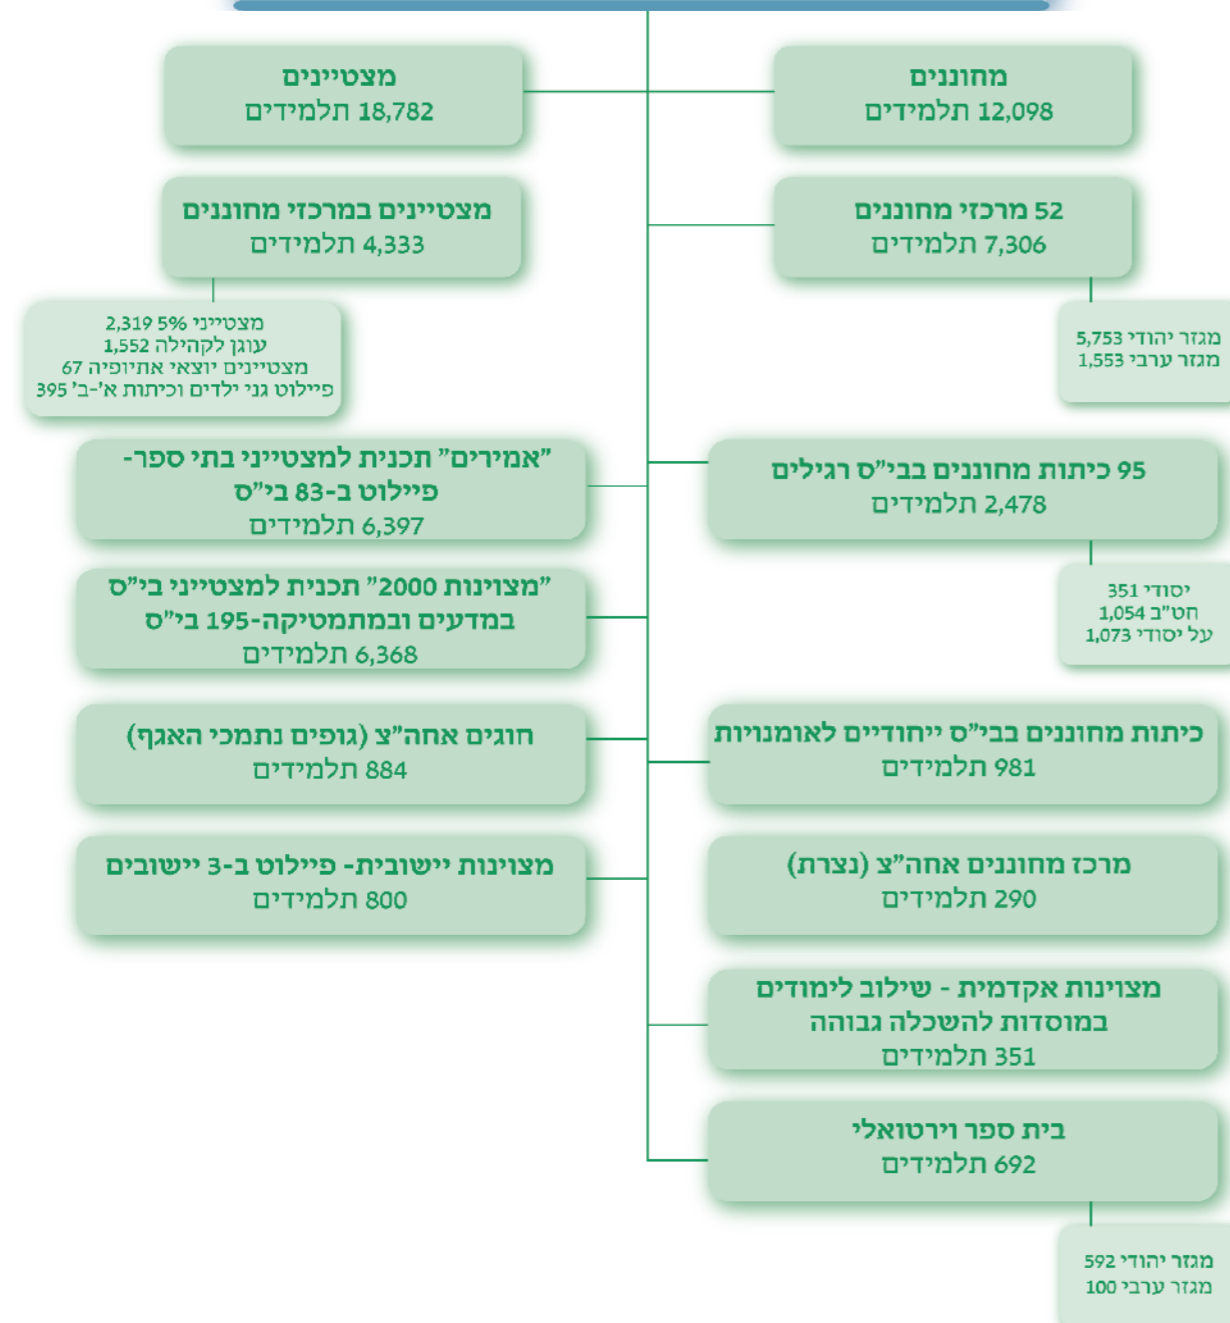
מחוננים
12,098 תלמידים

מצטיינים
18,782 תלמידים

52 מרכזי מחוננים
7,306 תלמידים

מגזר יהודי 5,753
מגזר ערבי 1,553

מצטיינים במרכזי מחוננים
4,333 תלמידים

מצטייני 5% 2,319
עוגן לקהילה 1,552
מצטיינים יוצאי אתיופיה 67
פיילוט גני ילדים וכיתות א'-ב' 395

95 כיתות מחוננים בבי"ס רגילים
2,478 תלמידים

יסודי 351
חט"ב 1,054
על יסודי 1,073

"אמירים" תכנית למצטייני בתי ספר-
פיילוט ב-83 בי"ס
6,397 תלמידים

"מצוינות 2000" תכנית למצטייני בי"ס
במדעים ובמתמטיקה-195 בי"ס
6,368 תלמידים

כיתות מחוננים בבי"ס ייחודיים לאומנויות
981 תלמידים

חוגים אחה"צ (גופים נתמכי האגף)
884 תלמידים

מרכז מחוננים אחה"צ (נצרת)
290 תלמידים

מצוינות יישובית- פיילוט ב-3 יישובים
800 תלמידים

מצוינות אקדמית - שילוב לימודים
במוסדות להשכלה גבוהה
351 תלמידים

בית ספר וירטואלי
692 תלמידים

מגזר יהודי 592
מגזר ערבי 100